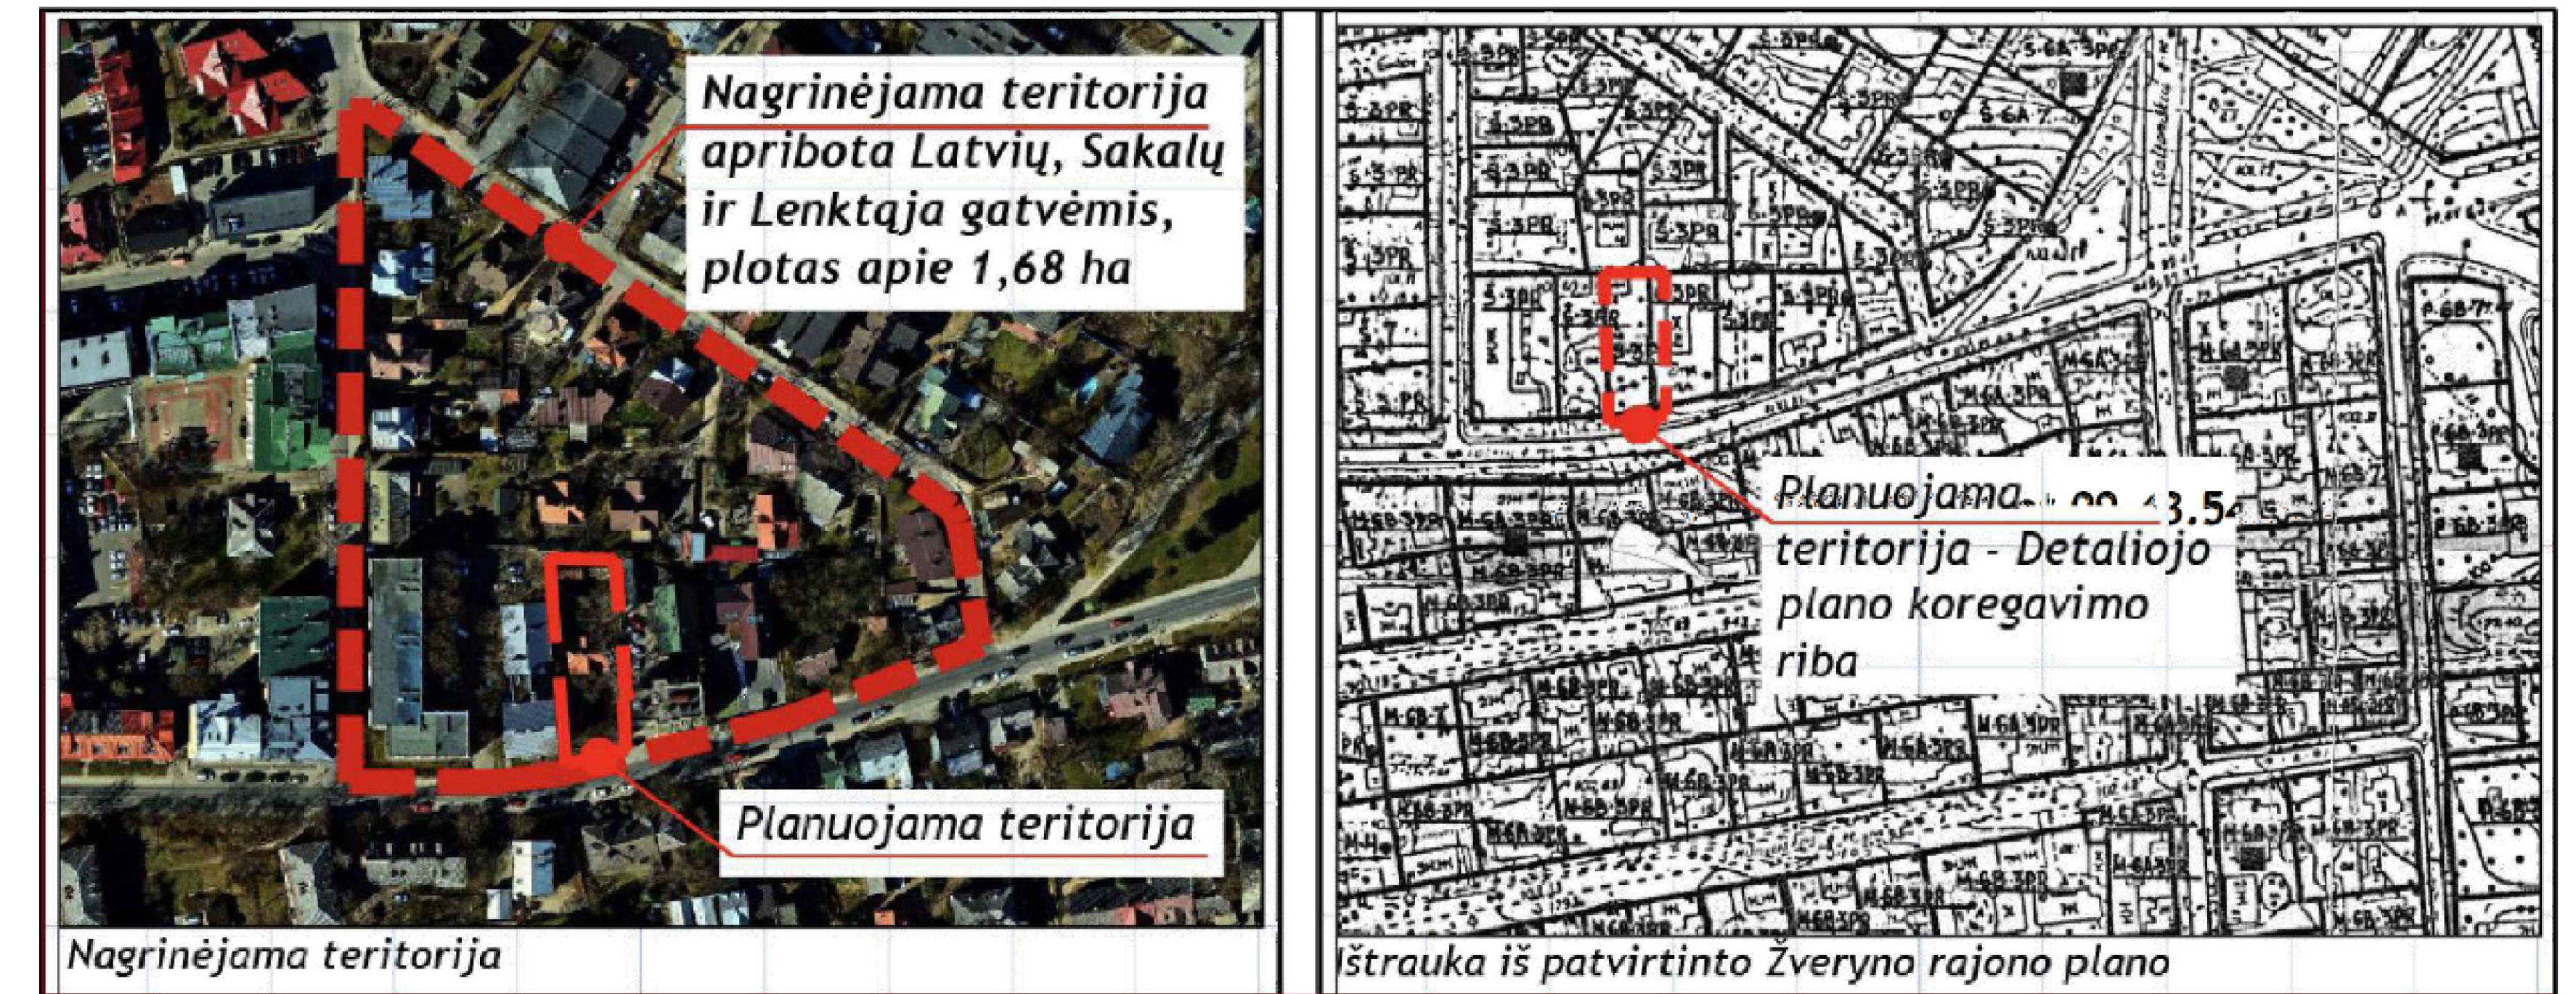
Nagrinėjama teritorija apribota Latvių, Sakalų ir Lenktąja gatvėmis, plotas apie 1,68 ha

Planuojama teritorija

Nagrinėjama teritorija

Planuojama teritorija - Detaliojo plano koregavimo riba

Ištrauka iš patvirtinto Žveryno rajono plano